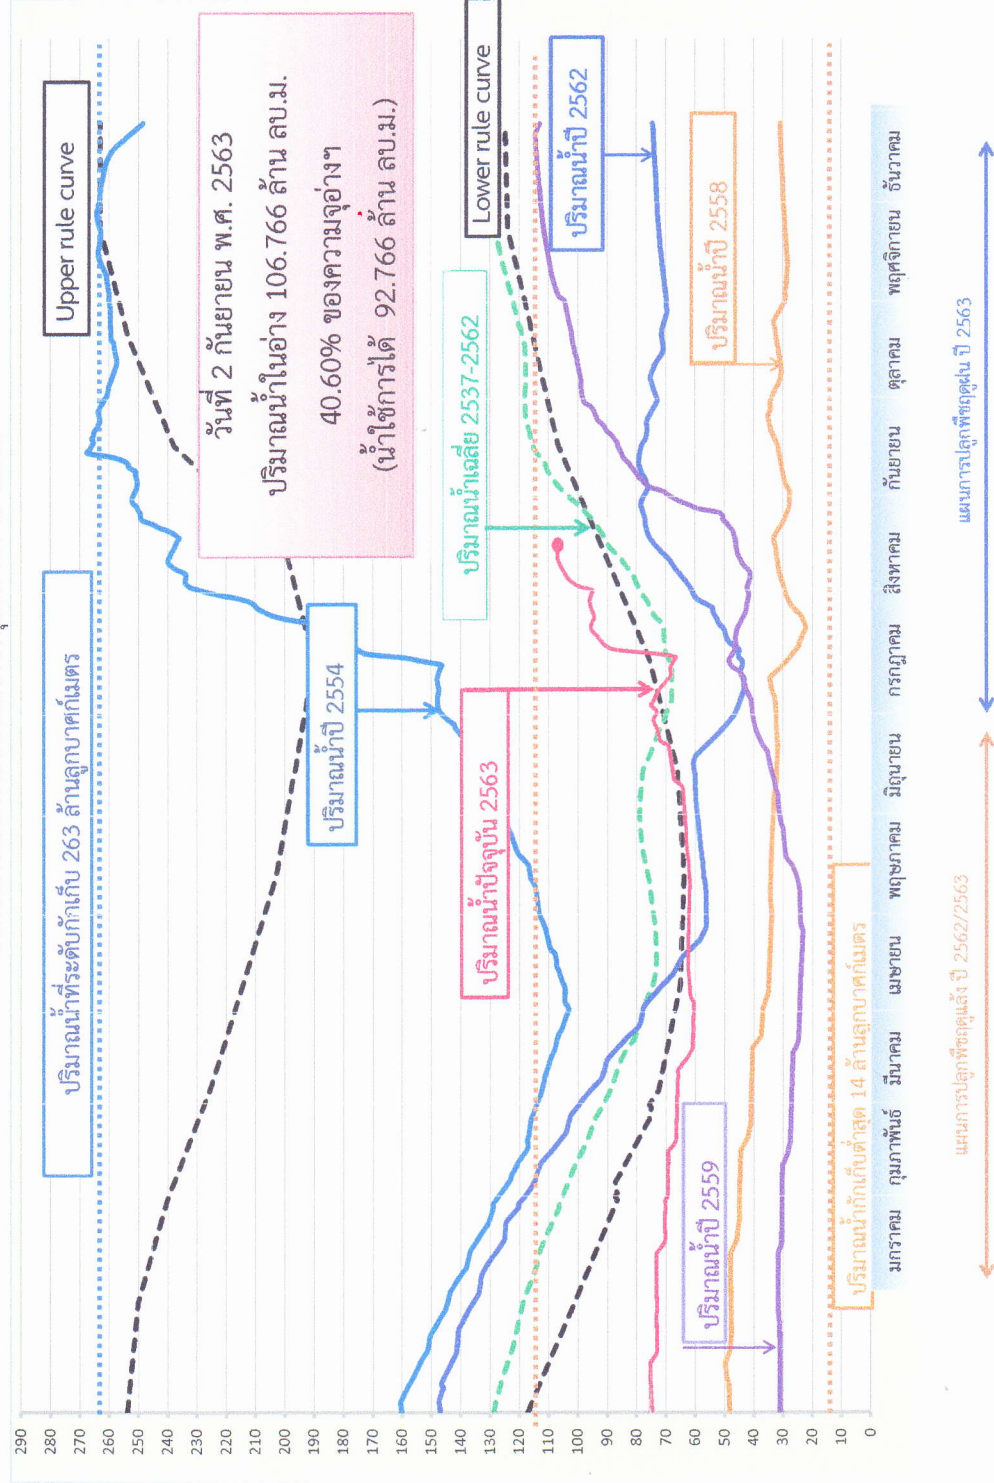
Upper rule curve

Lower rule curve

ปริมาณน้ำที่ระดับกักเก็บ 263 ล้านลูกบาศก์เมตร

วันที่ 2 กันยายน พ.ศ. 2563
ปริมาณน้ำในอ่าง 106.766 ล้าน ลบ.ม.
40.60% ของความจุอ่างฯ
(น้ำใช้การได้ 92.766 ล้าน ลบ.ม.)

ปริมาณน้ำปี 2562

ปริมาณน้ำปี 2558

ปริมาณน้ำปี 2554

ปริมาณน้ำเฉลี่ย 2537-2562

ปริมาณน้ำปัจจุบัน 2563

ปริมาณน้ำปี 2559

ปริมาณน้ำกักเก็บต่ำสุด 14 ล้านลูกบาศก์เมตร

290
280
270
260
250
240
230
220
210
200
190
180
170
160
150
140
130
120
110
100
90
80
70
60
50
40
30
20
10
0

มกราคม กุมภาพันธ์ มีนาคม เมษายน พฤษภาคม มิถุนายน กรกฎาคม สิงหาคม กันยายน ตุลาคม พฤศจิกายน ธันวาคม

แผนการปลูกพืชฤดูแล้ง ปี 2562/2563

แผนการปลูกพืชฤดูฝน ปี 2563